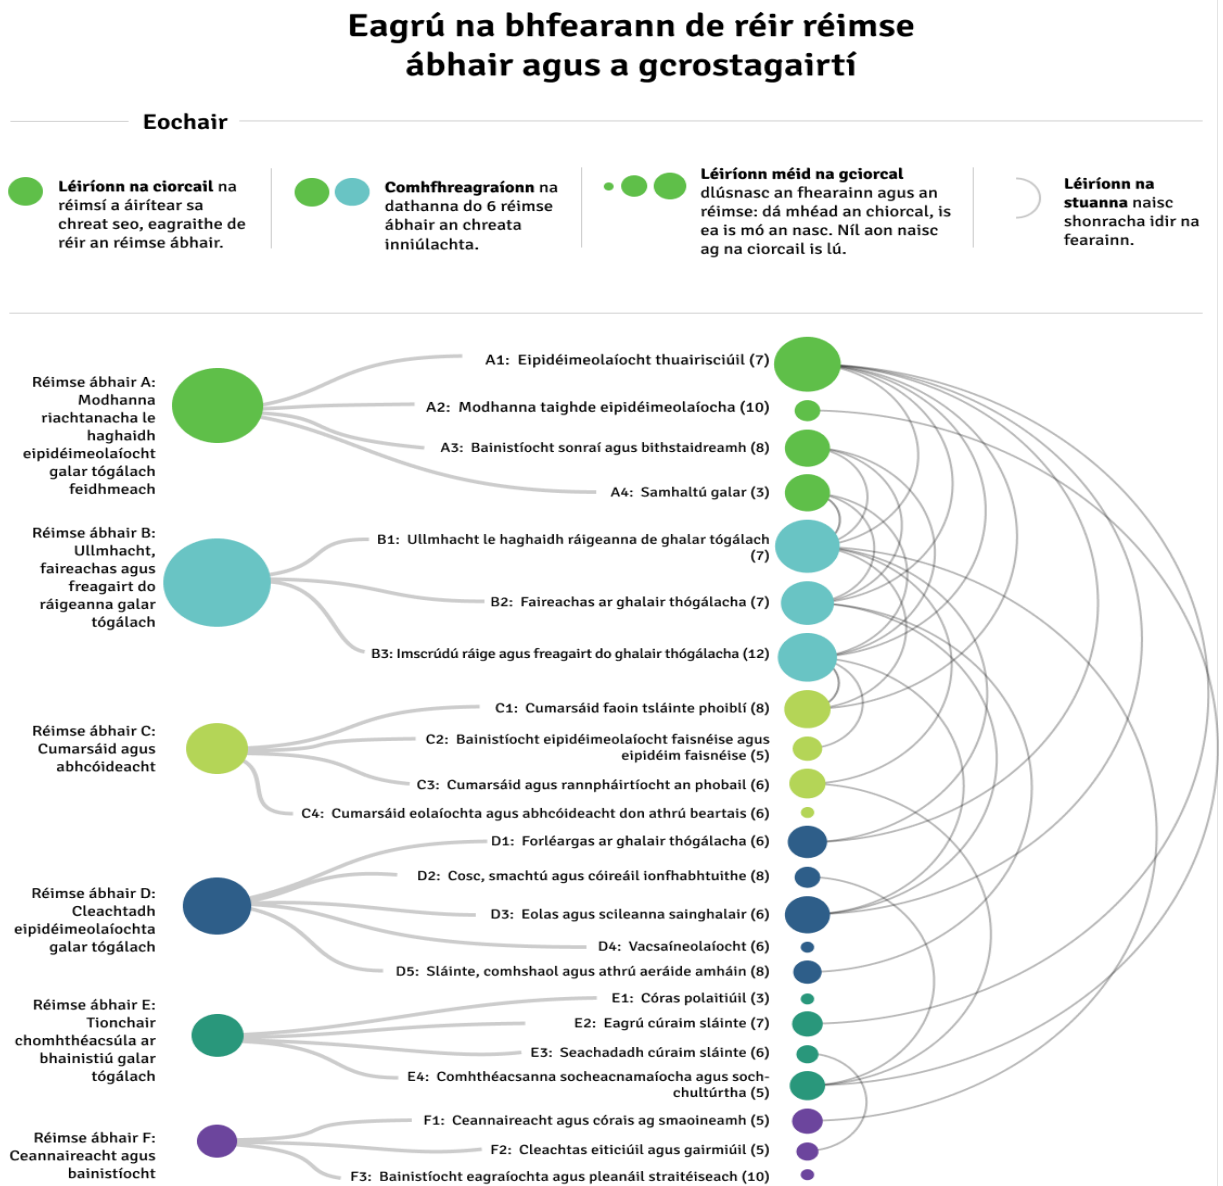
Eagrú na bhfearann de réir réimse ábhair agus a gcrostagairtí

Eochair

Léiríonn na ciorcail na réimsí a áirítear sa chreat seo, eagraithe de réir an réimse ábhair.

Comhfhreagraíonn na dathanna do 6 réimse ábhair an chreata inniúlachta.

Léiríonn méid na gciorcal dlúsnasc an fhearainn agus an réimse: dá mhéad an chiorcal, is ea is mó an nasc. Níl aon naisc ag na ciorcail is lú.

Léiríonn na stuanna naisc shonracha idir na fearainn.

Réimse ábhair A: Modhanna riachtanacha le haghaidh eipidéimeolaíocht galar tógálach feidhmeach

A1: Eipidéimeolaíocht thuairisciúil (7)
A2: Modhanna taighde eipidéimeolaíocha (10)
A3: Bainistíocht sonraí agus bithstaidreamh (8)
A4: Samhaltú galar (3)

Réimse ábhair B: Ullmhacht, faireachas agus freagairt do ráigeanna galar tógálach

B1: Ullmhacht le haghaidh ráigeanna de ghalar tógálach (7)
B2: Faireachas ar ghalair thógálacha (7)
B3: Imscrúdú ráige agus freagairt do ghalair thógálacha (12)

Réimse ábhair C: Cumarsáid agus abhcóideacht

C1: Cumarsáid faoin tsláinte phoiblí (8)
C2: Bainistíocht eipidéimeolaíocht faisnéise agus eipidéim faisnéise (5)
C3: Cumarsáid agus rannpháirtíocht an phobail (6)
C4: Cumarsáid eolaíochta agus abhcóideacht don athrú beartais (6)

Réimse ábhair D: Cleachtadh eipidéimeolaíochta galar tógálach

D1: Forléargas ar ghalair thógálacha (6)
D2: Cosc, smachtú agus cóireáil ionfhabhtuithe (8)
D3: Eolas agus scileanna sainghalair (6)
D4: Vacsaíneolaíocht (6)
D5: Sláinte, comhshaol agus athrú aeráide amháin (8)

Réimse ábhair E: Tionchair chomhthéacsúla ar bhainistiú galar tógálach

E1: Córas polaitiúil (3)
E2: Eagrú cúraim sláinte (7)
E3: Seachadadh cúraim sláinte (6)
E4: Comhthéacsanna socheacnamaíocha agus soch-chultúrtha (5)

Réimse ábhair F: Ceannaireacht agus bainistíocht

F1: Ceannaireacht agus córais ag smaoineamh (5)
F2: Cleachtas eiticiúil agus gairmiúil (5)
F3: Bainistíocht eagraíochta agus pleanáil straitéiseach (10)